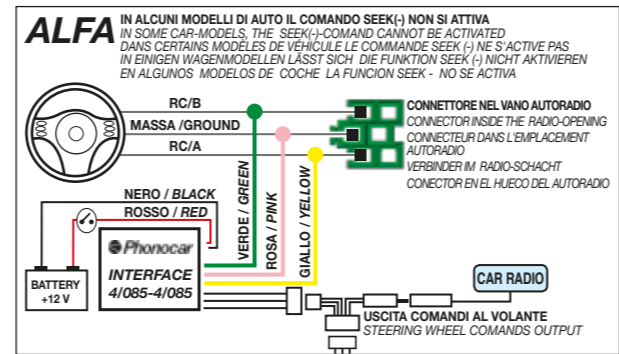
ALFA

IN ALCUNI MODELLI DI AUTO IL COMANDO SEEK(-) NON SI ATTIVA
IN SOME CAR-MODELS, THE SEEK(-)-COMAND CANNOT BE ACTIVATED
DANS CERTAINS MODÈLES DE VÉHICULE LE COMMANDE SEEK (-) NE S'ACTIVE PAS
IN EINIGEN WAGENMODELLEN LÄSST SICH DIE FUNKTION SEEK (-) NICHT AKTIVIEREN
EN ALGUNOS MODELOS DE COCHE LA FUNCION SEEK - NO SE ACTIVA

RC/B
MASSA /GROUND
RC/A

CONNETTORE NEL VANO AUTORADIO
CONNECTOR INSIDE THE RADIO-OPENING
CONNECTEUR DANS L'EMPLACEMENT AUTORADIO
VERBINDER IM RADIO-SCHACHT
CONECTOR EN EL HUECO DEL AUTORADIO

NERO / BLACK
ROSSO / RED

VERDE / GREEN
ROSA / PINK
GIALLO / YELLOW

BATTERY +12 V

Phonocar
INTERFACE
4/085-4/085

CAR RADIO

USCITA COMANDI AL VOLANTE
STEERING WHEEL COMANDS OUTPUT